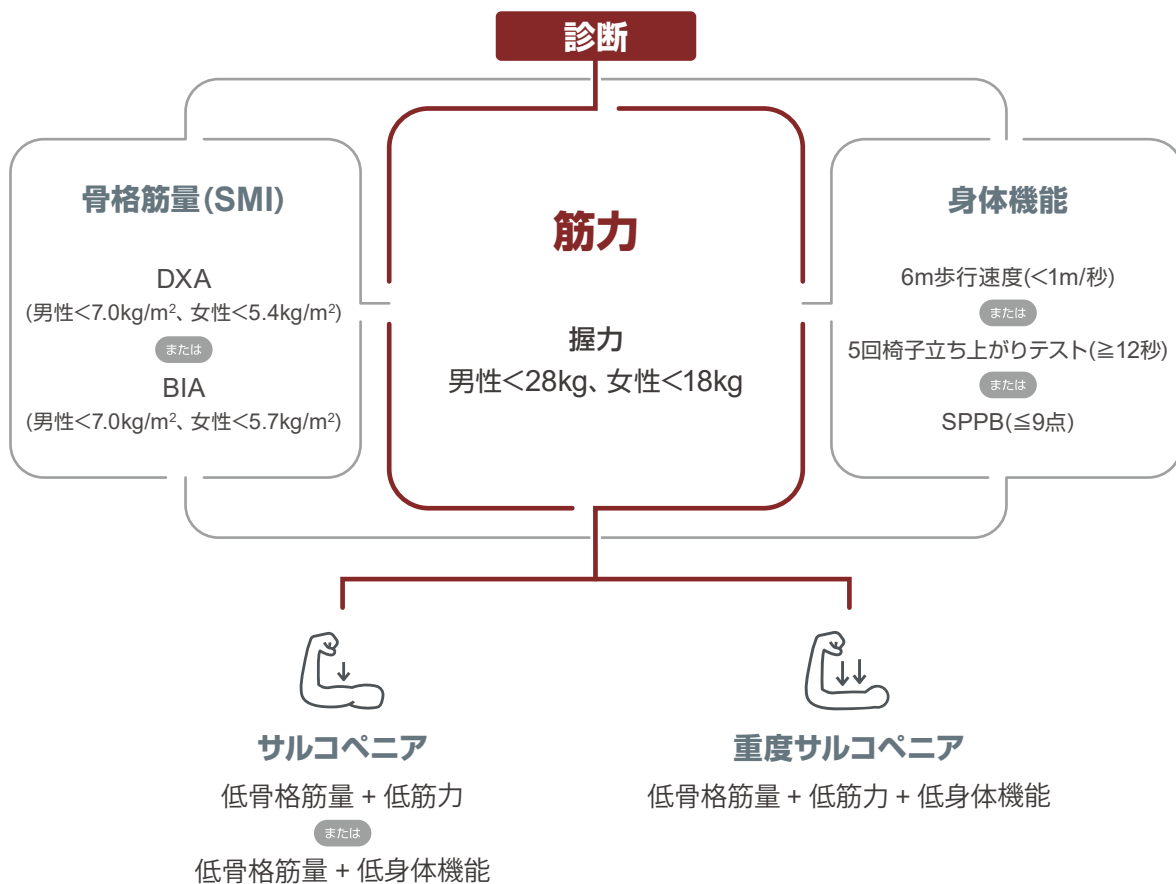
診断

骨格筋量(SMI)

DXA
(男性<7.0kg/m$^2$、女性<5.4kg/m$^2$)
または
BIA
(男性<7.0kg/m$^2$、女性<5.7kg/m$^2$)

筋力

握力
男性<28kg、女性<18kg

身体機能

6m歩行速度(<1m/秒)
または
5回椅子立ち上がりテスト(≧12秒)
または
SPPB(≦9点)

サルコペニア
低骨格筋量 + 低筋力
または
低骨格筋量 + 低身体機能

重度サルコペニア
低骨格筋量 + 低筋力 + 低身体機能